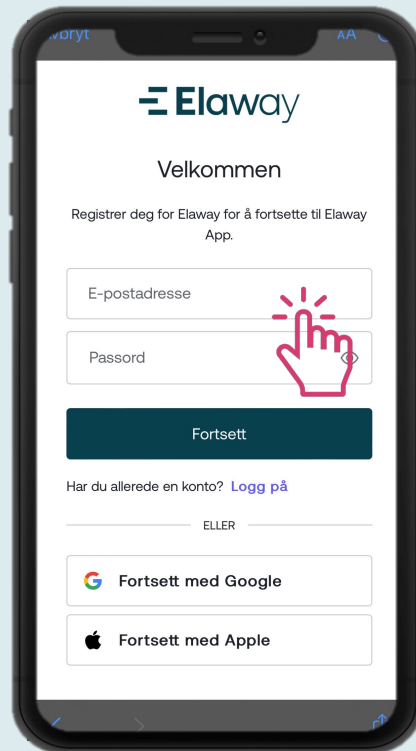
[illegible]bryt

AA

Elaway

Velkommen

Registrer deg for Elaway for å fortsette til Elaway App.

E-postadresse

Passord

Fortsett

Har du allerede en konto? Logg på

ELLER

Fortsett med Google

Fortsett med Apple